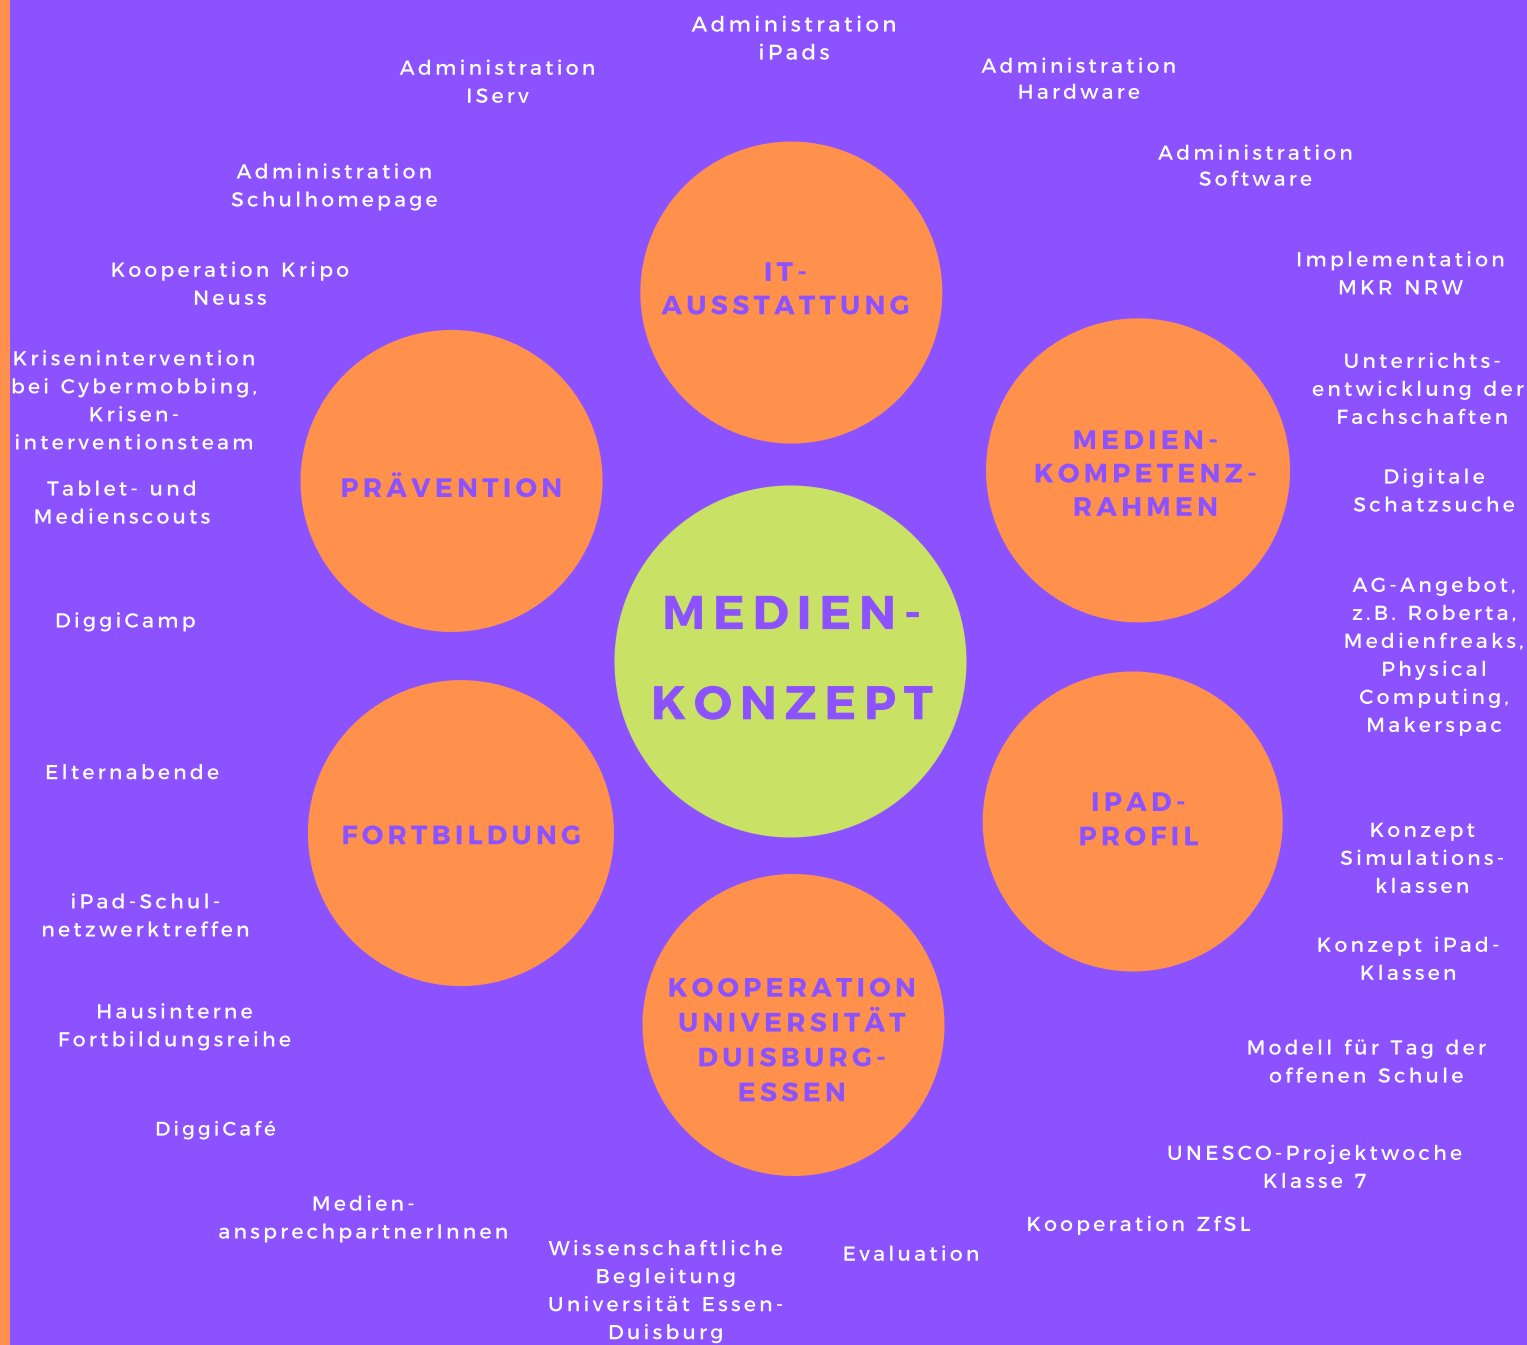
Administration iPads

Administration IServ

Administration Hardware

Administration Software

Administration Schulhomepage

IT-AUSSTATTUNG

Kooperation Kripo Neuss

Implementation MKR NRW

Krisenintervention bei Cybermobbing, Krisen-interventionsteam

PRÄVENTION

MEDIEN-KOMPETENZ-RAHMEN

Unterrichts-entwicklung der Fachschaften

Tablet- und Medienscouts

Digitale Schatzsuche

MEDIEN-KONZEPT

DiggiCamp

AG-Angebot, z.B. Roberta, Medienfreaks, Physical Computing, Makerspac

Elternabende

FORTBILDUNG

IPAD-PROFIL

Konzept Simulations-klassen

iPad-Schul-netzwerktreffen

Konzept iPad-Klassen

KOOPERATION UNIVERSITÄT DUISBURG-ESSEN

Hausinterne Fortbildungsreihe

Modell für Tag der offenen Schule

DiggiCafé

UNESCO-Projektwoche Klasse 7

Medien-ansprechpartnerInnen

Kooperation ZfSL

Wissenschaftliche Begleitung Universität Essen-Duisburg

Evaluation